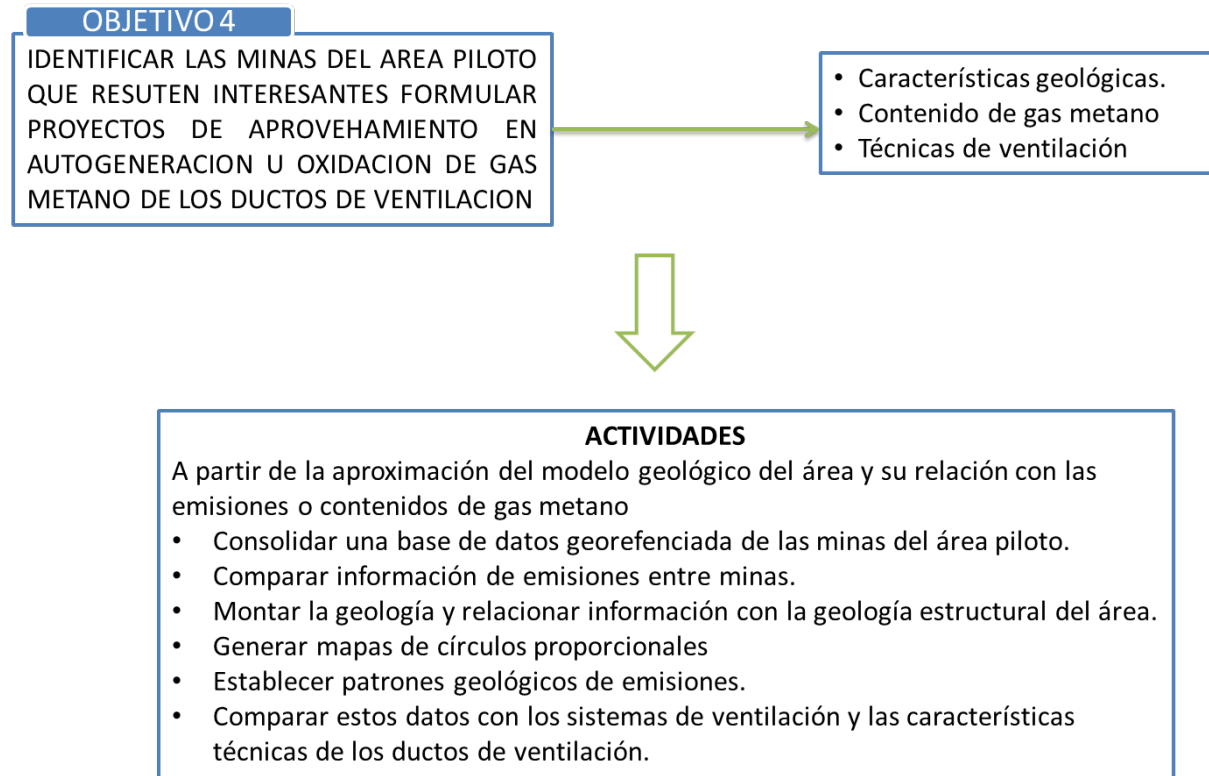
OBJETIVO 4

IDENTIFICAR LAS MINAS DEL AREA PILOTO QUE RESUTEN INTERESANTES FORMULAR PROYECTOS DE APROVEHAMIENTO EN AUTOGENERACION U OXIDACION DE GAS METANO DE LOS DUCTOS DE VENTILACION

- Características geológicas.
- Contenido de gas metano
- Técnicas de ventilación

ACTIVIDADES

A partir de la aproximación del modelo geológico del área y su relación con las emisiones o contenidos de gas metano

- Consolidar una base de datos georefenciada de las minas del área piloto.
- Comparar información de emisiones entre minas.
- Montar la geología y relacionar información con la geología estructural del área.
- Generar mapas de círculos proporcionales
- Establecer patrones geológicos de emisiones.
- Comparar estos datos con los sistemas de ventilación y las características técnicas de los ductos de ventilación.